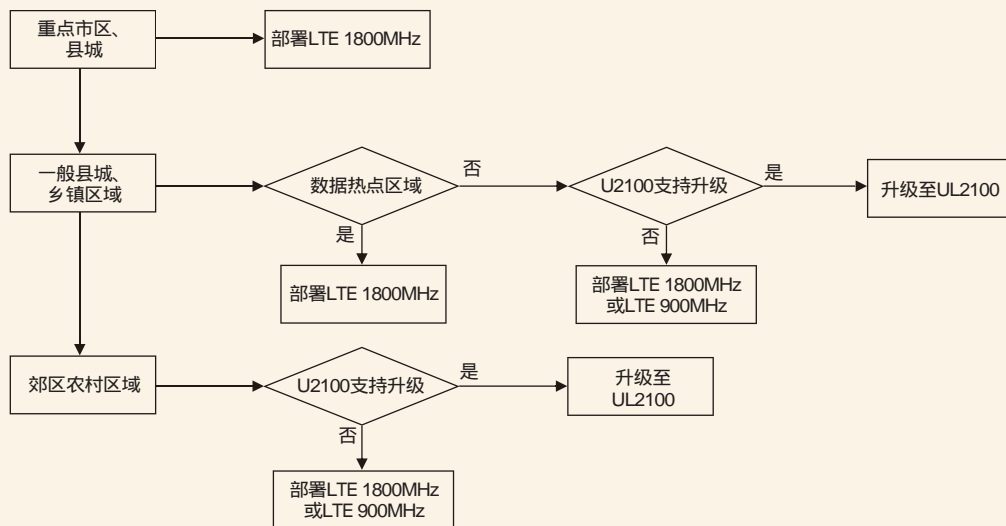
重点市区、县城

部署LTE 1800MHz

一般县城、乡镇区域

数据热点区域

否

U2100支持升级

是

升级至UL2100

是

部署LTE 1800MHz

否

部署LTE 1800MHz 或LTE 900MHz

郊区农村区域

U2100支持升级

是

升级至 UL2100

否

部署LTE 1800MHz 或LTE 900MHz